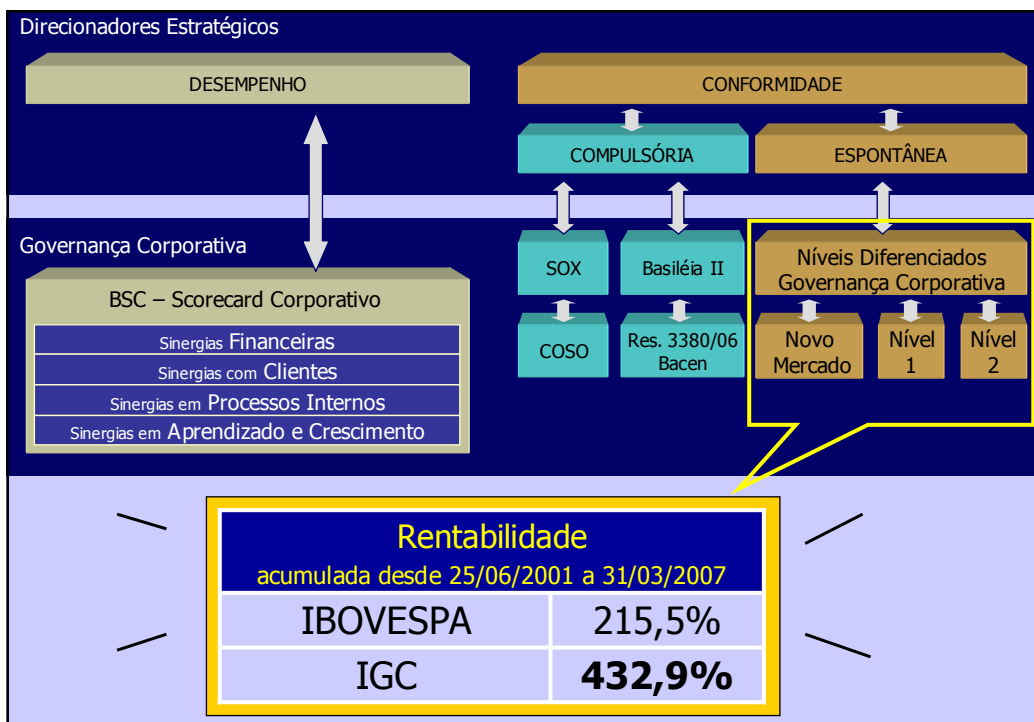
Direcionadores Estratégicos

DESEMPENHO

CONFORMIDADE

COMPULSÓRIA

ESPONTÂNEA

Governança Corporativa

BSC – Scorecard Corporativo

Sinergias Financeiras

Sinergias com Clientes

Sinergias em Processos Internos

Sinergias em Aprendizado e Crescimento

SOX

Basiléia II

COSO

Res. 3380/06 Bacen

Níveis Diferenciados Governança Corporativa

Novo Mercado

Nível 1

Nível 2

| Rentabilidade acumulada desde 25/06/2001 a 31/03/2007 | |
|---|---|
| IBOVESPA | 215,5% |
| IGC | **432,9%** |